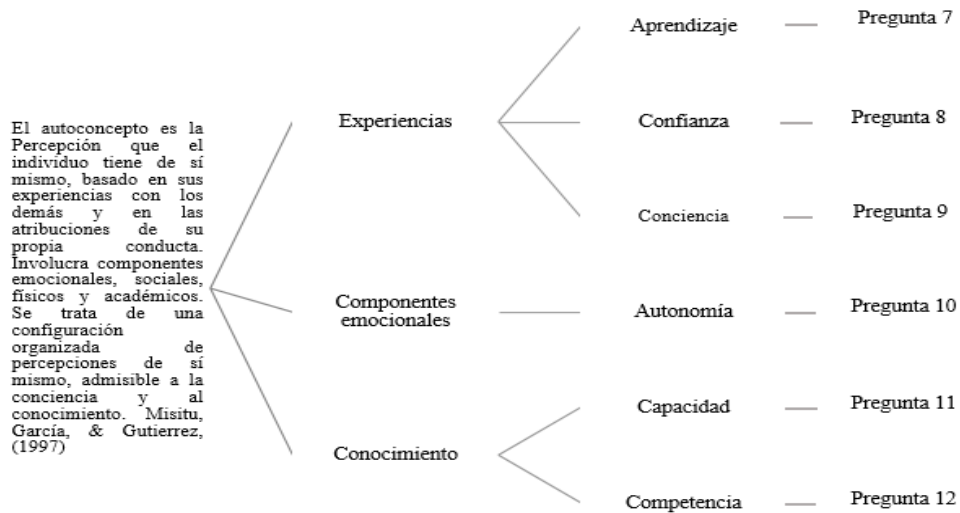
El autoconcepto es la Percepción que el individuo tiene de sí mismo, basado en sus experiencias con los demás y en las atribuciones de su propia conducta. Involucra componentes emocionales, sociales, físicos y académicos. Se trata de una configuración organizada de percepciones de sí mismo, admisible a la conciencia y al conocimiento. Misitu, García, & Gutierrez, (1997)

Experiencias

Aprendizaje — Pregunta 7

Confianza — Pregunta 8

Conciencia — Pregunta 9

Componentes emocionales

Autonomía — Pregunta 10

Conocimiento

Capacidad — Pregunta 11

Competencia — Pregunta 12